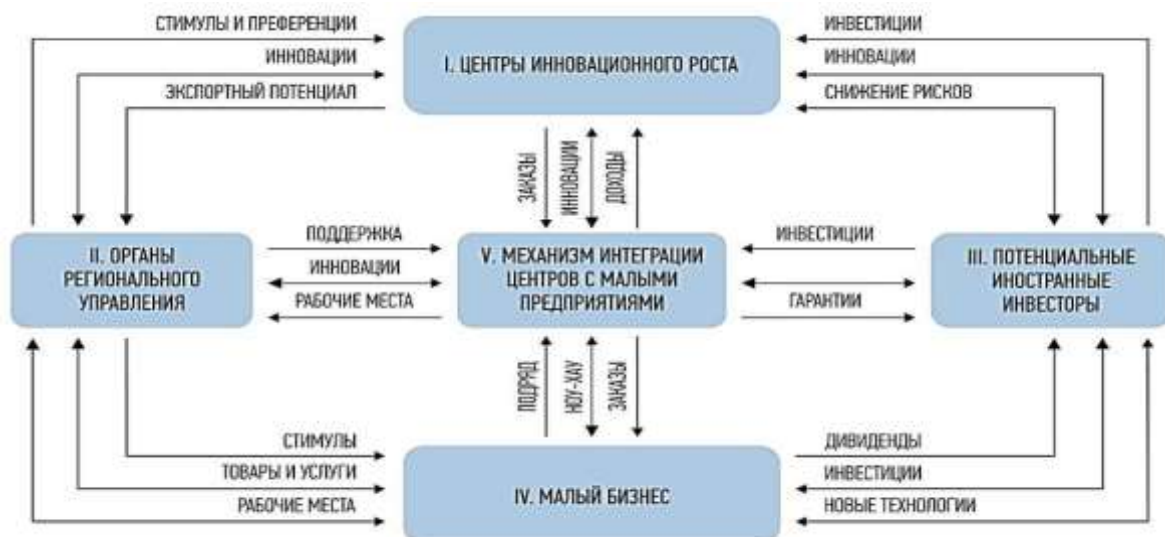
СТИМУЛЫ И ПРЕФЕРЕНЦИИ
ИННОВАЦИИ
ЭКСПОРТНЫЙ ПОТЕНЦИАЛ

I. ЦЕНТРЫ ИННОВАЦИОННОГО РОСТА

ИНВЕСТИЦИИ
ИННОВАЦИИ
СНИЖЕНИЕ РИСКОВ

ЗАКАЗЫ
ИННОВАЦИИ
ДОХОДЫ

II. ОРГАНЫ РЕГИОНАЛЬНОГО УПРАВЛЕНИЯ

ПОДДЕРЖКА
ИННОВАЦИИ
РАБОЧИЕ МЕСТА

V. МЕХАНИЗМ ИНТЕГРАЦИИ ЦЕНТРОВ С МАЛЫМИ ПРЕДПРИЯТИЯМИ

ИНВЕСТИЦИИ
ГАРАНТИИ

III. ПОТЕНЦИАЛЬНЫЕ ИНОСТРАННЫЕ ИНВЕСТОРЫ

ПОДРЯД
НОУ-ХАУ
ЗАКАЗЫ

СТИМУЛЫ
ТОВАРЫ И УСЛУГИ
РАБОЧИЕ МЕСТА

IV. МАЛЫЙ БИЗНЕС

ДИВИДЕНДЫ
ИНВЕСТИЦИИ
НОВЫЕ ТЕХНОЛОГИИ